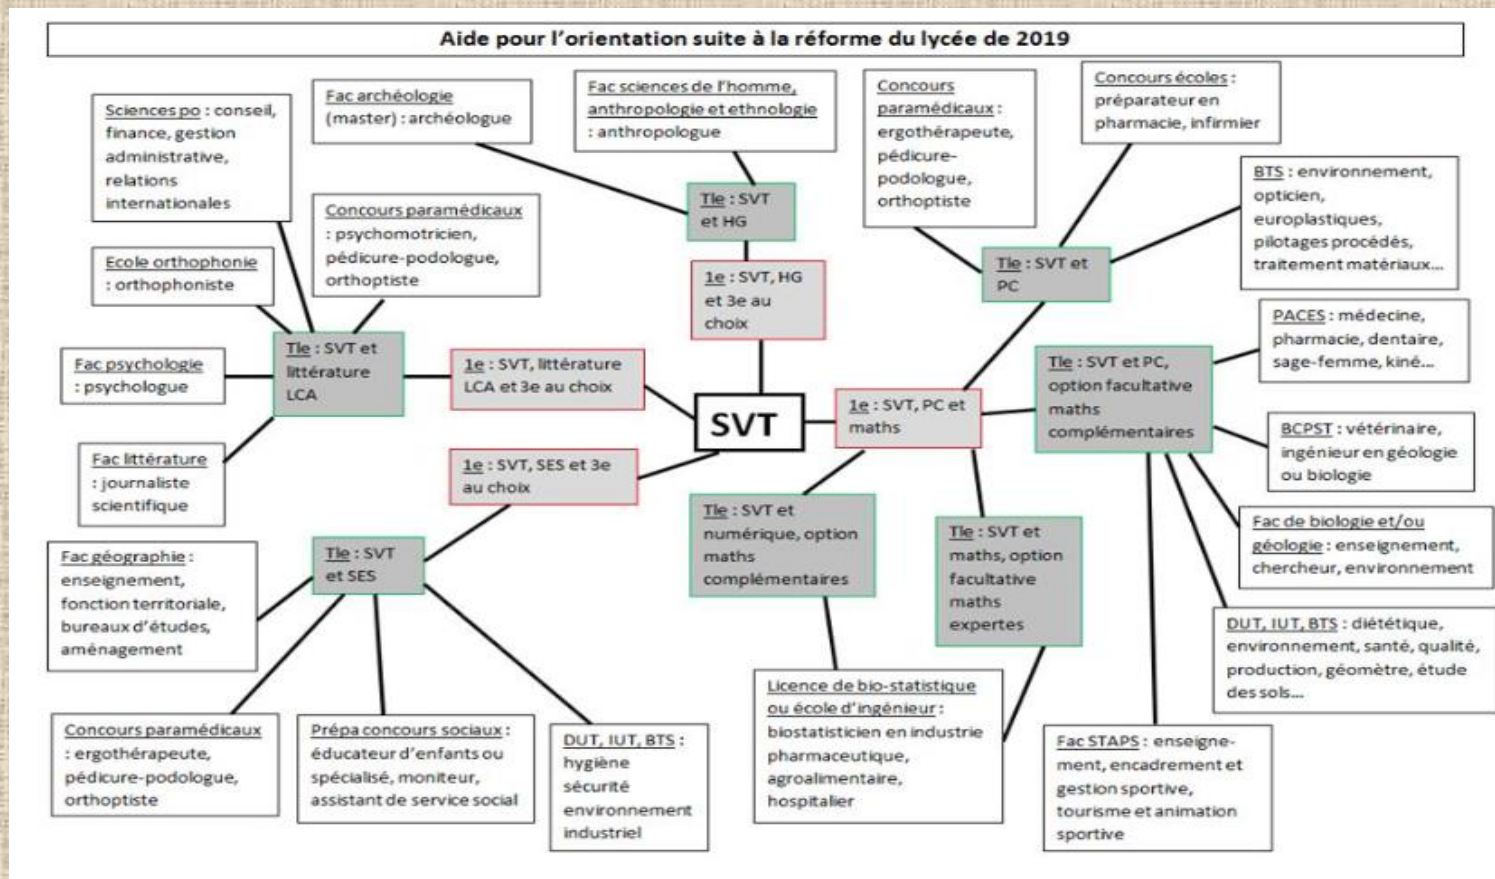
Aide pour l'orientation suite à la réforme du lycée de 2019

Sciences po : conseil, finance, gestion administrative, relations internationales

Fac archéologie (master) : archéologue

Fac sciences de l'homme, anthropologie et ethnologie : anthropologue

Concours paramédicaux : ergothérapeute, pédicure-podologue, orthoptiste

Concours écoles : préparateur en pharmacie, infirmier

BTS : environnement, opticien, europlastiques, pilotages procédés, traitement matériaux…

Ecole orthophonie : orthophoniste

Concours paramédicaux : psychomotricien, pédicure-podologue, orthoptiste

Tle : SVT et HG

1e : SVT, HG et 3e au choix

Tle : SVT et PC

PACES : médecine, pharmacie, dentaire, sage-femme, kiné…

Fac psychologie : psychologue

Tle : SVT et littérature LCA

1e : SVT, littérature LCA et 3e au choix

SVT

1e : SVT, PC et maths

Tle : SVT et PC, option facultative maths complémentaires

BCPST : vétérinaire, ingénieur en géologie ou biologie

Fac littérature : journaliste scientifique

1e : SVT, SES et 3e au choix

Tle : SVT et numérique, option maths complémentaires

Tle : SVT et maths, option facultative maths expertes

Fac de biologie et/ou géologie : enseignement, chercheur, environnement

Fac géographie : enseignement, fonction territoriale, bureaux d'études, aménagement

Tle : SVT et SES

DUT, IUT, BTS : diététique, environnement, santé, qualité, production, géomètre, étude des sols…

Licence de bio-statistique ou école d'ingénieur : biostatisticien en industrie pharmaceutique, agroalimentaire, hospitalier

Concours paramédicaux : ergothérapeute, pédicure-podologue, orthoptiste

Prépa concours sociaux : éducateur d'enfants ou spécialisé, moniteur, assistant de service social

DUT, IUT, BTS : hygiène sécurité environnement industriel

Fac STAPS : enseignement, encadrement et gestion sportive, tourisme et animation sportive